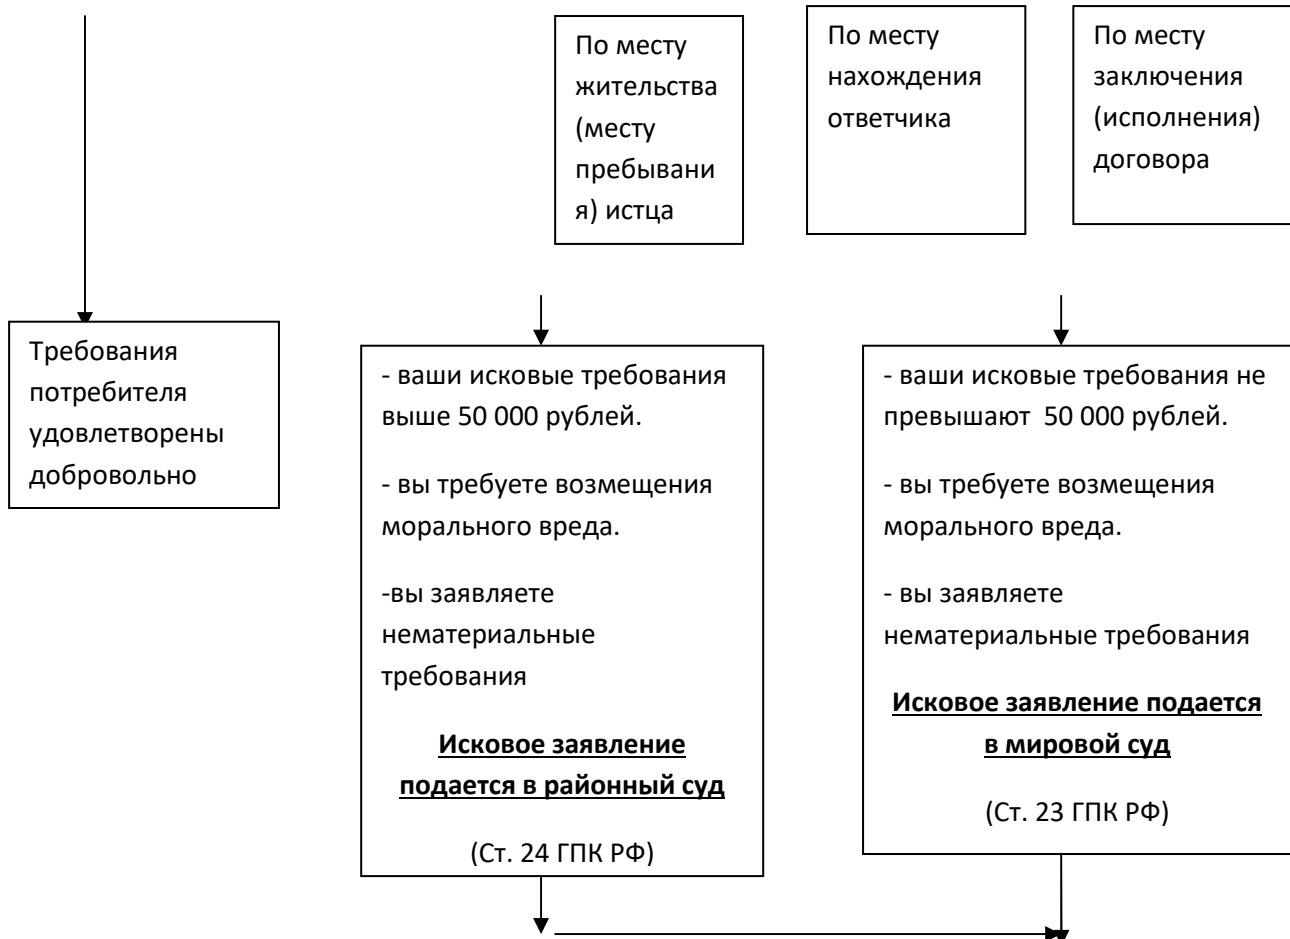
По месту жительства (месту пребывания) истца

По месту нахождения ответчика

По месту заключения (исполнения) договора

Требования потребителя удовлетворены добровольно

- ваши исковые требования выше 50 000 рублей.

- вы требуете возмещения морального вреда.

-вы заявляете нематериальные требования

**Исковое заявление подается в районный суд**

(Ст. 24 ГПК РФ)

- ваши исковые требования не превышают 50 000 рублей.

- вы требуете возмещения морального вреда.

- вы заявляете нематериальные требования

**Исковое заявление подается в мировой суд**

(Ст. 23 ГПК РФ)